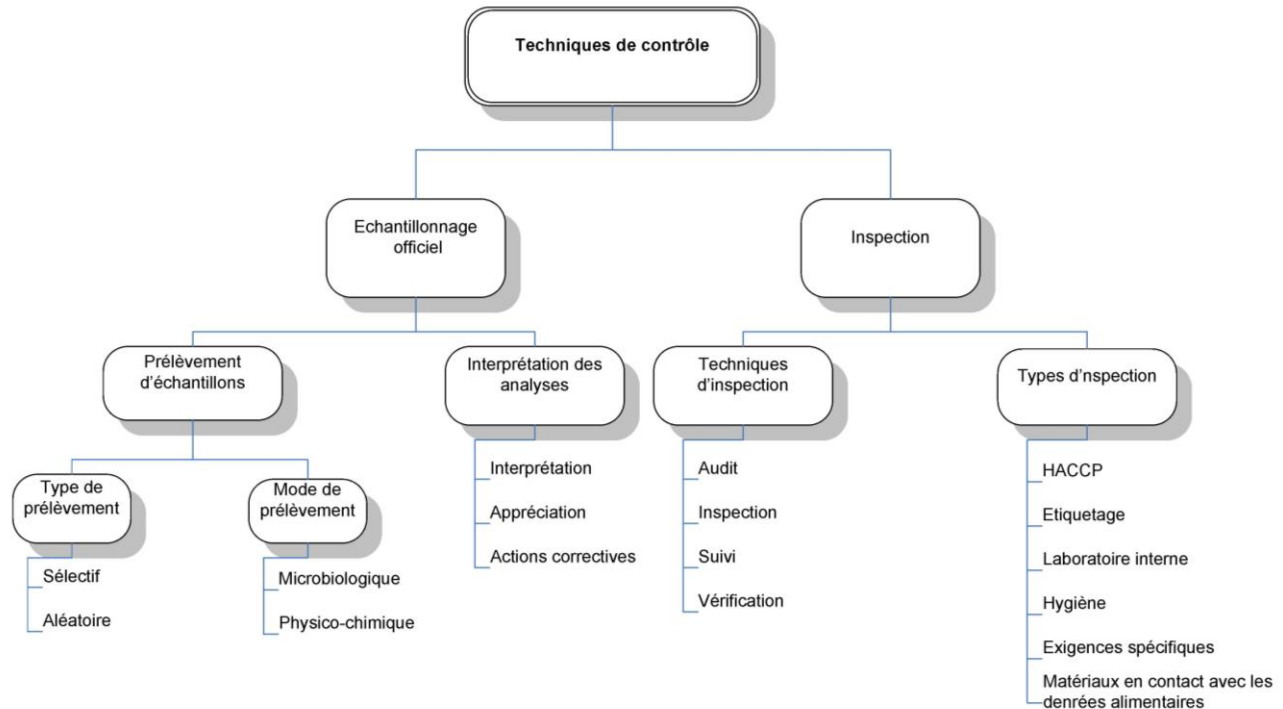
Techniques de contrôle

Echantillonnage officiel

Inspection

Prélèvement d'échantillons

Interprétation des analyses

Techniques d'inspection

Types d'nspection

Type de prélèvement

Sélectif

Aléatoire

Mode de prélèvement

Microbiologique

Physico-chimique

Interprétation

Appréciation

Actions correctives

Audit

Inspection

Suivi

Vérification

HACCP

Etiquetage

Laboratoire interne

Hygiène

Exigences spécifiques

Matériaux en contact avec les denrées alimentaires